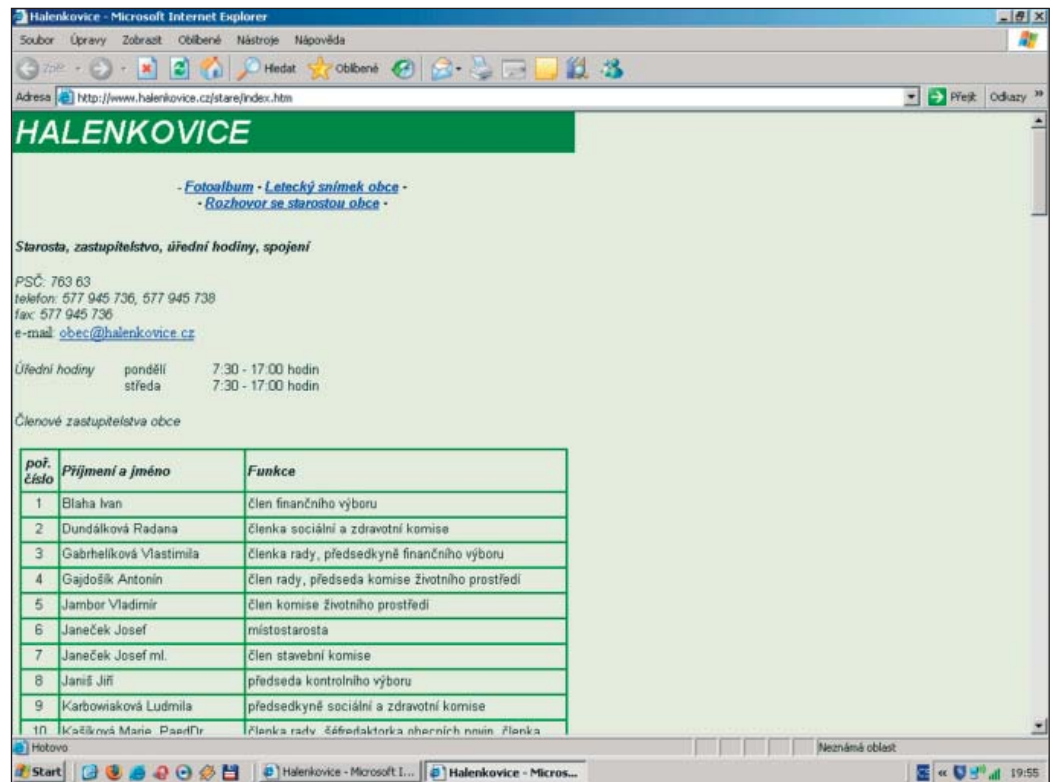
Halenkovice - Microsoft Internet Explorer

Soubor Úpravy Zobrazit Oblíbené Nástroje Nápověda

Zpět Hledat Oblíbené

Adresa http://www.halenkovice.cz/stare/index.htm Přejít Odkazy »

HALENKOVICE

- Fotoalbum - Letecký snímek obce -
- Rozhovor se starostou obce -

Starosta, zastupitelstvo, úřední hodiny, spojení

PSČ: 763 63
telefon: 577 945 736, 577 945 738
fax: 577 945 736
e-mail: obec@halenkovice.cz

Úřední hodiny pondělí 7:30 - 17:00 hodin
středa 7:30 - 17:00 hodin

Členové zastupitelstva obce

| poř. číslo | Příjmení a jméno | Funkce |
|---|---|---|
| 1 | Blaha Ivan | člen finančního výboru |
| 2 | Dundálková Radana | členka sociální a zdravotní komise |
| 3 | Gabrhelíková Vlastimila | členka rady, předsedkyně finančního výboru |
| 4 | Gajdošík Antonín | člen rady, předseda komise životního prostředí |
| 5 | Jambor Vladimír | člen komise životního prostředí |
| 6 | Janeček Josef | místostarosta |
| 7 | Janeček Josef ml. | člen stavební komise |
| 8 | Janiš Jiří | předseda kontrolního výboru |
| 9 | Karbowiaková Ludmila | předsedkyně sociální a zdravotní komise |
| 10 | Kašíková Marie, PaedDr. | členka rady, šéfredaktorka obecních novin, členka |

Hotovo Neznámá oblast

Start Halenkovice - Microsoft I... Halenkovice - Micros... 19:55